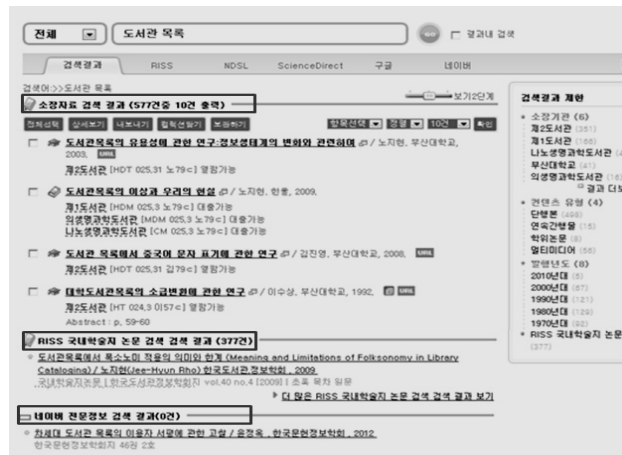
전체 ▼ 도서관 목록 □ 결과내 검색

검색결과 RISS NDSL ScienceDirect 구글 네이버

검색어>>도서관 목록

소장자료 검색 결과 (577건중 10건 출력)

보기2단계

전체선택 상세보기 내보내기 협력선발기 보관하기 항목선택 ▼ 정렬 ▼ 10건 ▼ 확인

□ 도서관목록의 유용성에 관한 연구:정보생태계의 변화와 관련하여 / 노지현, 부산대학교, 2003,
제2도서관 [HDT 025.31 노79c] 열람가능

□ 도서관목록의 이상과 우리의 현실 / 노지현, 한울, 2009,
제1도서관 [HDM 025.3 노79c] 대출가능
의생명과학도서관 [MDM 025.3 노79c] 대출가능
나노생명과학도서관 [CM 025.3 노79c] 대출가능

□ 도서관 목록에서 중국어 문자 표기에 관한 연구 / 김진영, 부산대학교, 2008,
제2도서관 [HDT 025.31 김79c] 열람가능

□ 대학도서관목록의 소급변환에 관한 연구 / 이수상, 부산대학교, 1992,
제2도서관 [HT 024.3 이57c] 열람가능
Abstract : p. 59-60

RISS 국내학술지 논문 검색 결과 (377건)

· 도서관목록에서 폭소노미 작용의 의미와 한계 (Meaning and Limitations of Folksonomy in Library Cataloging) / 노지현(Jee-Hyun Rho) 한국도서관.정보학회 , 2009 ,
국내학술지논문 | 한국도서관정보학회지 vol.40 no.4 [2009] | 초록 목차 원문

▶ 더 많은 RISS 국내학술지 논문 검색 결과 보기

네이버 전문정보 검색 결과(0건)

· 한세대 도서관 목록의 이용자 서명에 관한 고찰 / 윤정옥 , 한국문헌정보학회 , 2012
한국문헌정보학회지 46권 2호

검색결과 제한
· 소장기관 (6)
제2도서관 (351)
제1도서관 (186)
나노생명과학도서관 (4
부산대학교 (41)
의생명과학도서관 (16
결과 더보
· 컨텐츠 유형 (4)
단행본 (498)
연속간행물 (1
학위논문 (8)
멀티미디어 (56)
· 발행년도 (8)
2010년대 (5)
2000년대 (87)
1990년대 (121)
1980년대 (129)
1970년대 (92)
· RISS 국내학술지 논문
(377)